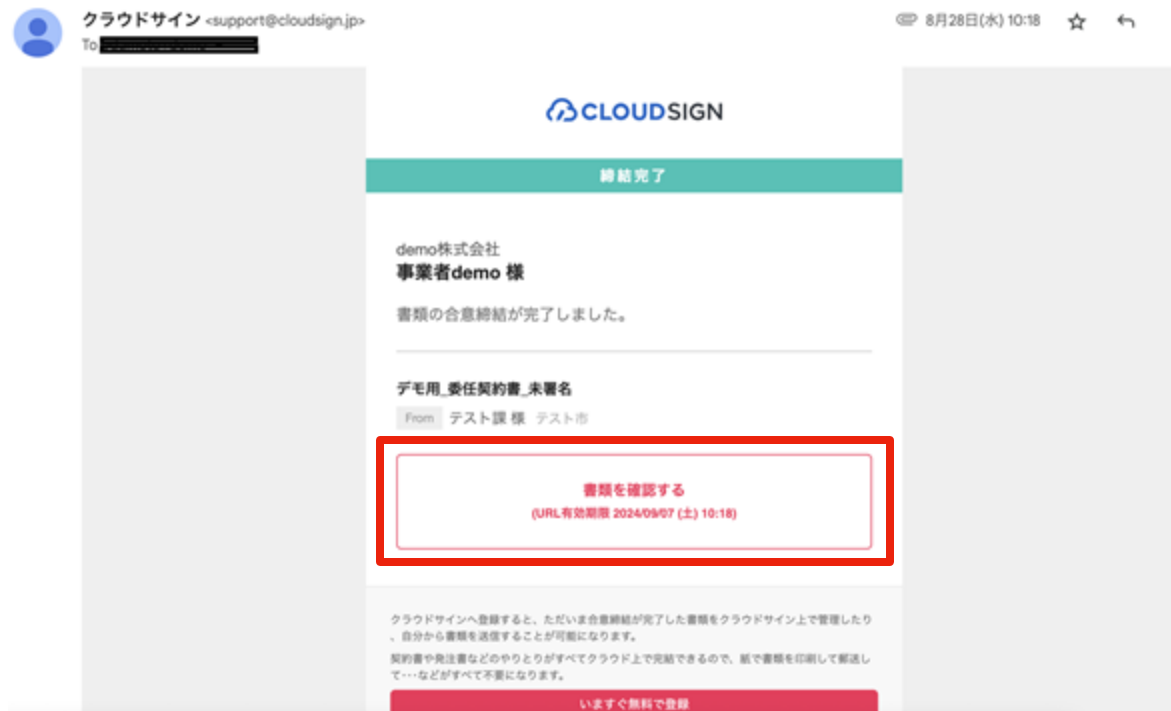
クラウドサイン <support@cloudsign.jp>
To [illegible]

8月28日(水) 10:18

CLOUDSIGN

締結完了

demo株式会社
事業者demo 様

書類の合意締結が完了しました。

デモ用_委任契約書_未署名
From テスト課 様 テスト市

書類を確認する
(URL有効期限 2024/09/07 (土) 10:18)

クラウドサインへ登録すると、ただいま合意締結が完了した書類をクラウドサイン上で管理したり、自分から書類を送信することが可能になります。

契約書や発注書などのやりとりがすべてクラウド上で完結できるので、紙で書類を印刷して郵送して…などがすべて不要になります。

いますぐ無料で登録